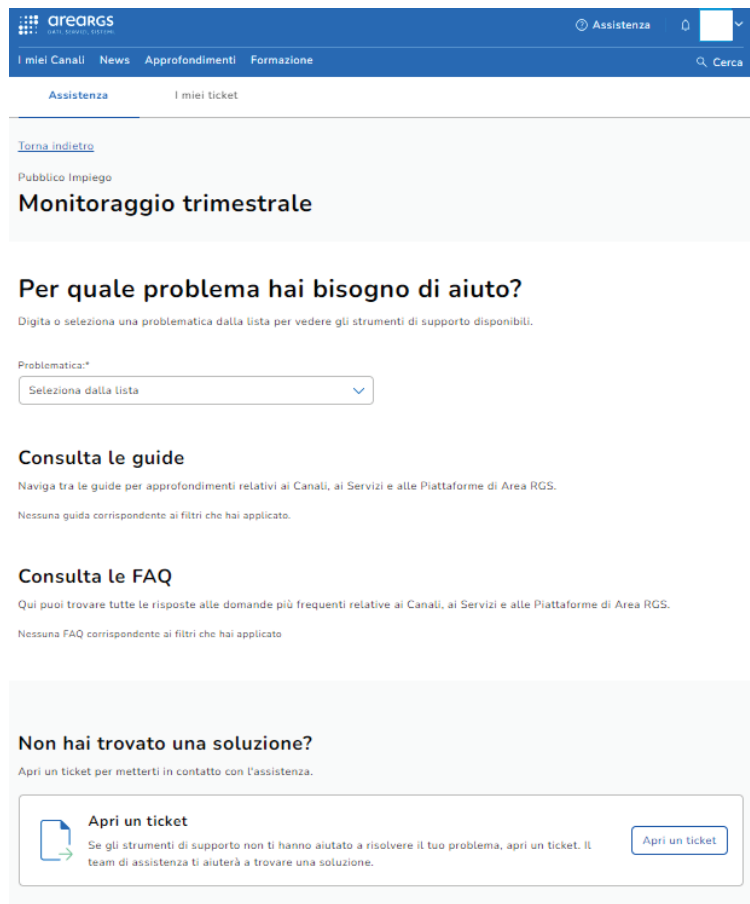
areaRGS
DATI. SERVIZI. SISTEMI.

Assistenza

I miei Canali News Approfondimenti Formazione

Cerca

Assistenza I miei ticket

Torna indietro

Pubblico Impiego

Monitoraggio trimestrale

Per quale problema hai bisogno di aiuto?

Digita o seleziona una problematica dalla lista per vedere gli strumenti di supporto disponibili.

Problematica:*

Seleziona dalla lista

Consulta le guide

Naviga tra le guide per approfondimenti relativi ai Canali, ai Servizi e alle Piattaforme di Area RGS.

Nessuna guida corrispondente ai filtri che hai applicato.

Consulta le FAQ

Qui puoi trovare tutte le risposte alle domande più frequenti relative ai Canali, ai Servizi e alle Piattaforme di Area RGS.

Nessuna FAQ corrispondente ai filtri che hai applicato

Non hai trovato una soluzione?

Apri un ticket per metterti in contatto con l'assistenza.

Apri un ticket

Se gli strumenti di supporto non ti hanno aiutato a risolvere il tuo problema, apri un ticket. Il team di assistenza ti aiuterà a trovare una soluzione.

Apri un ticket